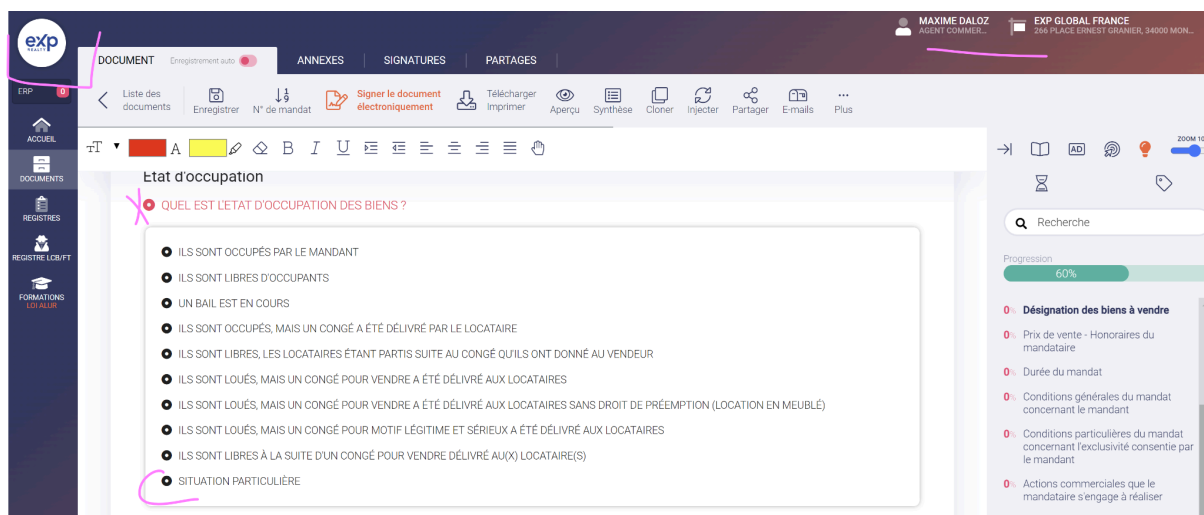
eXp REALTY

MAXIME DALOZ
AGENT COMMER...

EXP GLOBAL FRANCE
266 PLACE ERNEST GRANIER, 34000 MON...

ERP 0

ACCUEIL
DOCUMENTS
REGISTRES
REGISTRE LCB/FT
FORMATIONS
LOI ALUR

DOCUMENT Enregistrement auto
ANNEXES
SIGNATURES
PARTAGES

Liste des documents
Enregistrer
N° de mandat
Signer le document électroniquement
Télécharger
Imprimer
Aperçu
Synthèse
Cloner
Injecter
Partager
E-mails
Plus

A

Etat d'occupation

QUEL EST L'ETAT D'OCCUPATION DES BIENS ?

ILS SONT OCCUPÉS PAR LE MANDANT
ILS SONT LIBRES D'OCCUPANTS
UN BAIL EST EN COURS
ILS SONT OCCUPÉS, MAIS UN CONGÉ A ÉTÉ DÉLIVRÉ PAR LE LOCATAIRE
ILS SONT LIBRES, LES LOCATAIRES ÉTANT PARTIS SUITE AU CONGÉ QU'ILS ONT DONNÉ AU VENDEUR
ILS SONT LOUÉS, MAIS UN CONGÉ POUR VENDRE A ÉTÉ DÉLIVRÉ AUX LOCATAIRES
ILS SONT LOUÉS, MAIS UN CONGÉ POUR VENDRE A ÉTÉ DÉLIVRÉ AUX LOCATAIRES SANS DROIT DE PRÉEMPTION (LOCATION EN MEUBLÉ)
ILS SONT LOUÉS, MAIS UN CONGÉ POUR MOTIF LÉGITIME ET SÉRIEUX A ÉTÉ DÉLIVRÉ AUX LOCATAIRES
ILS SONT LIBRES À LA SUITE D'UN CONGÉ POUR VENDRE DÉLIVRÉ AU(X) LOCATAIRE(S)
SITUATION PARTICULIÈRE

ZOOM 10
AD
Recherche
Progression
60%
0% Désignation des biens à vendre
0% Prix de vente - Honoraires du mandataire
0% Durée du mandat
0% Conditions générales du mandat concernant le mandant
0% Conditions particulières du mandat concernant l'exclusivité consentie par le mandant
0% Actions commerciales que le mandataire s'engage à réaliser